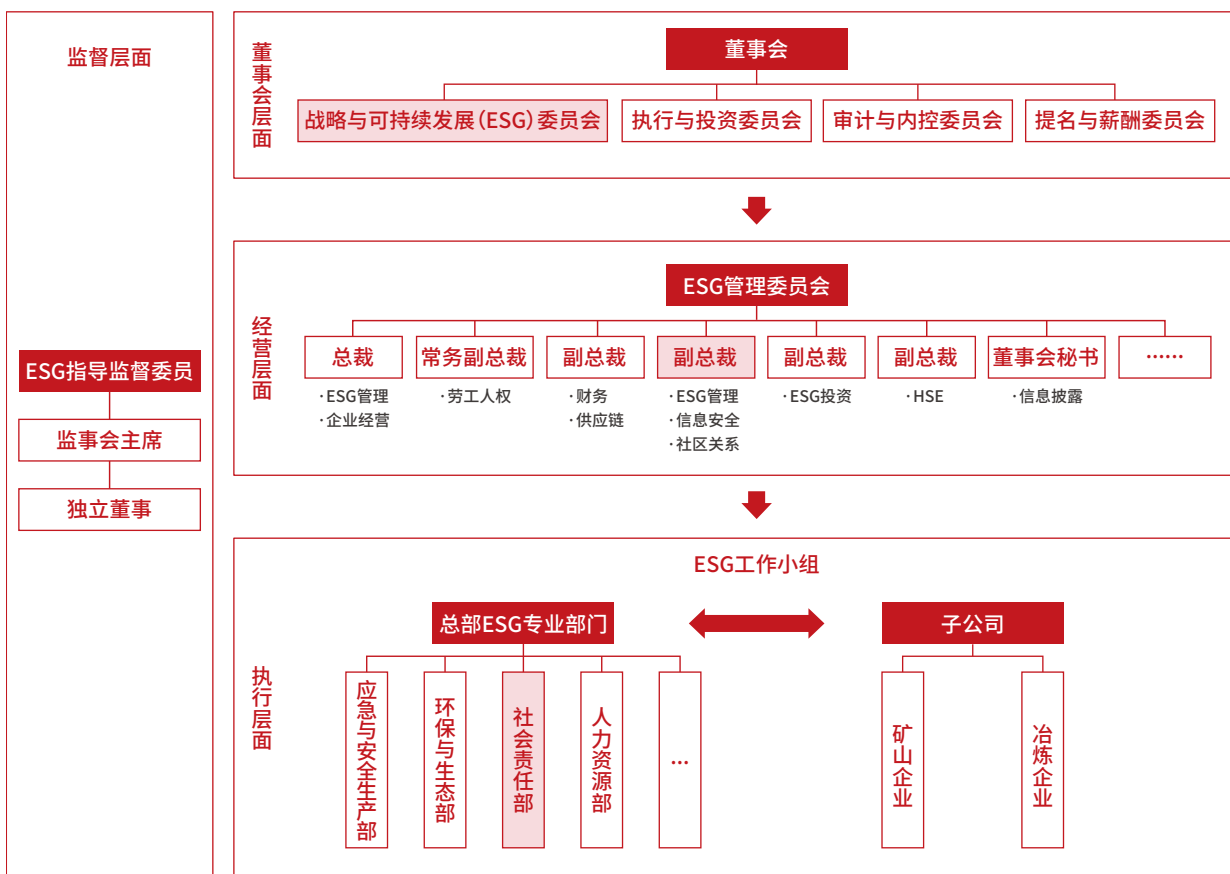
监督层面

ESG指导监督委员

监事会主席

独立董事

董事会层面

董事会

战略与可持续发展(ESG)委员会

执行与投资委员会

审计与内控委员会

提名与薪酬委员会

经营层面

ESG管理委员会

总裁
· ESG管理
· 企业经营

常务副总裁
· 劳工人权

副总裁
· 财务
· 供应链

副总裁
· ESG管理
· 信息安全
· 社区关系

副总裁
· ESG投资

副总裁
· HSE

董事会秘书
· 信息披露

……

执行层面

ESG工作小组

总部ESG专业部门

应急与安全生产部

环保与生态部

社会责任部

人力资源部

…

子公司

矿山企业

冶炼企业